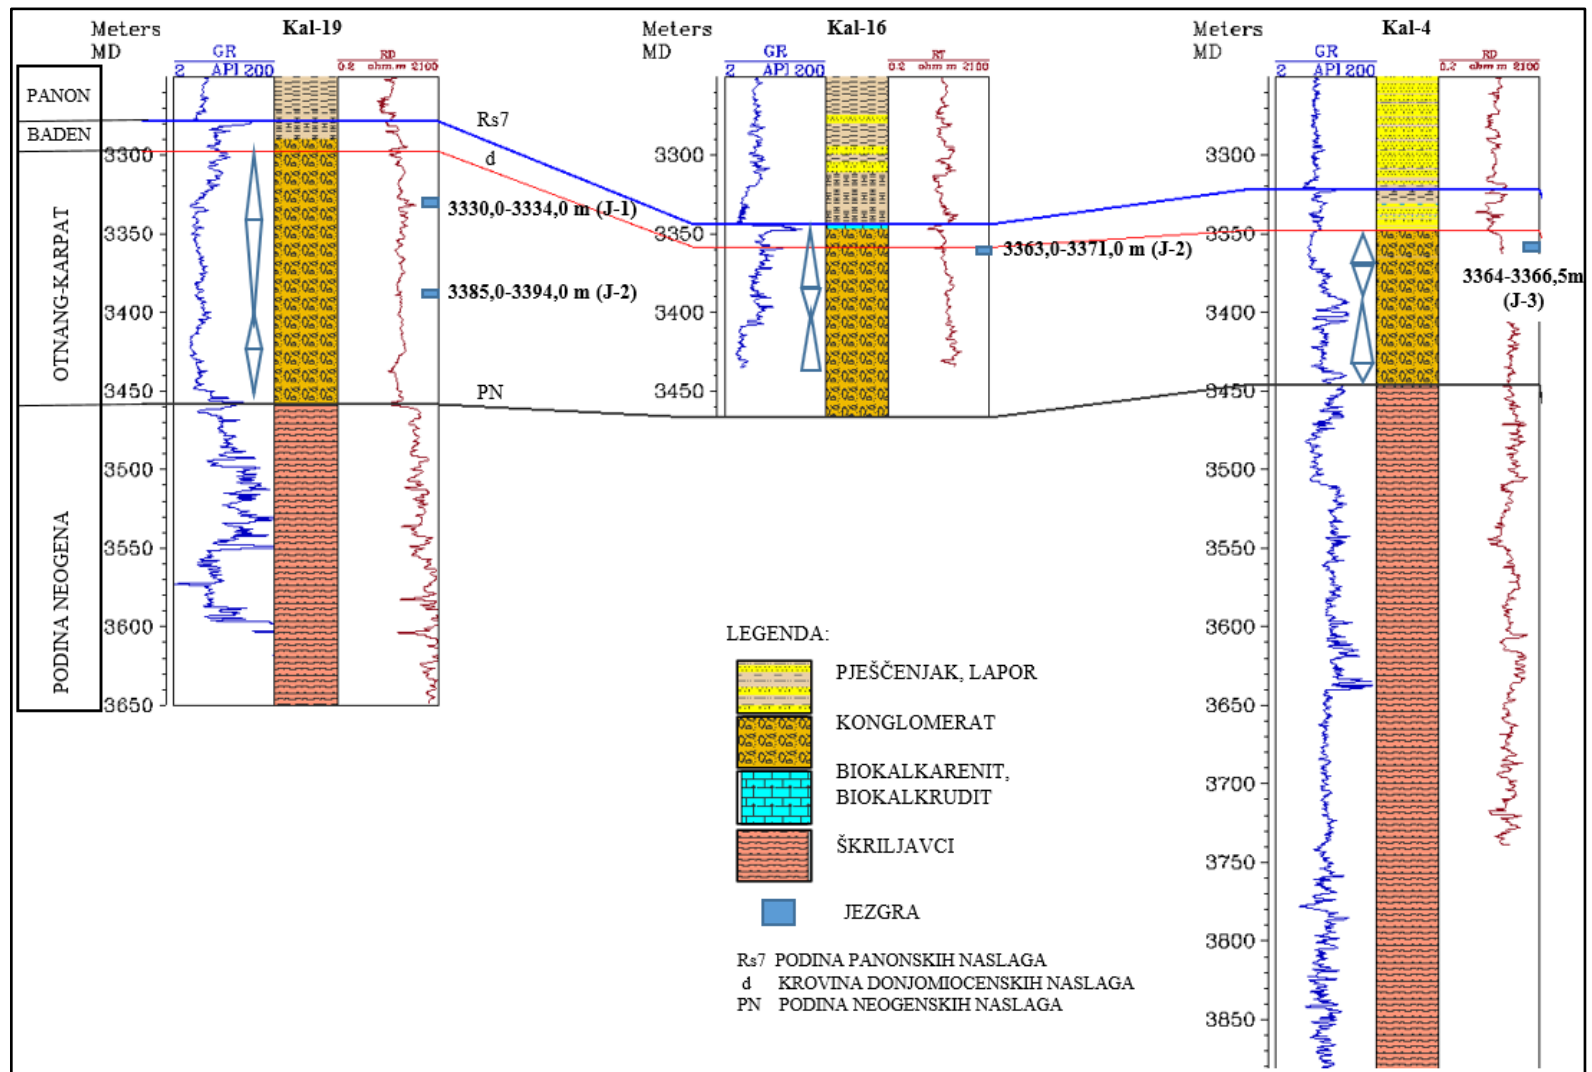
Meters MD

Kal-19

GR
2 API 200

RD
0.2 ohm.m 2100

PANON

BADEN

OTNANG-KARPAT

PODINA NEOGENA

3300
3350
3400
3450
3500
3550
3600
3650

Rs7

d

3330,0-3334,0 m (J-1)

3385,0-3394,0 m (J-2)

PN

Meters MD

Kal-16

GR
2 API 200

RT
0.2 ohm.m 2100

3300
3350
3400
3450

3363,0-3371,0 m (J-2)

Meters MD

Kal-4

GR
2 API 200

RD
0.2 ohm.m 2100

3300
3350
3400
3450
3500
3550
3600
3650
3700
3750
3800
3850

3364-3366,5m (J-3)

LEGENDA:

PJEŠČENJAK, LAPOR

KONGLOMERAT

BIOKALKARENIT, BIOKALKRUDIT

ŠKRILJAVCI

JEZGRA

Rs7 PODINA PANONSKIH NASLAGA
d KROVINA DONJOMIOCENSKIH NASLAGA
PN PODINA NEOGENSKIH NASLAGA